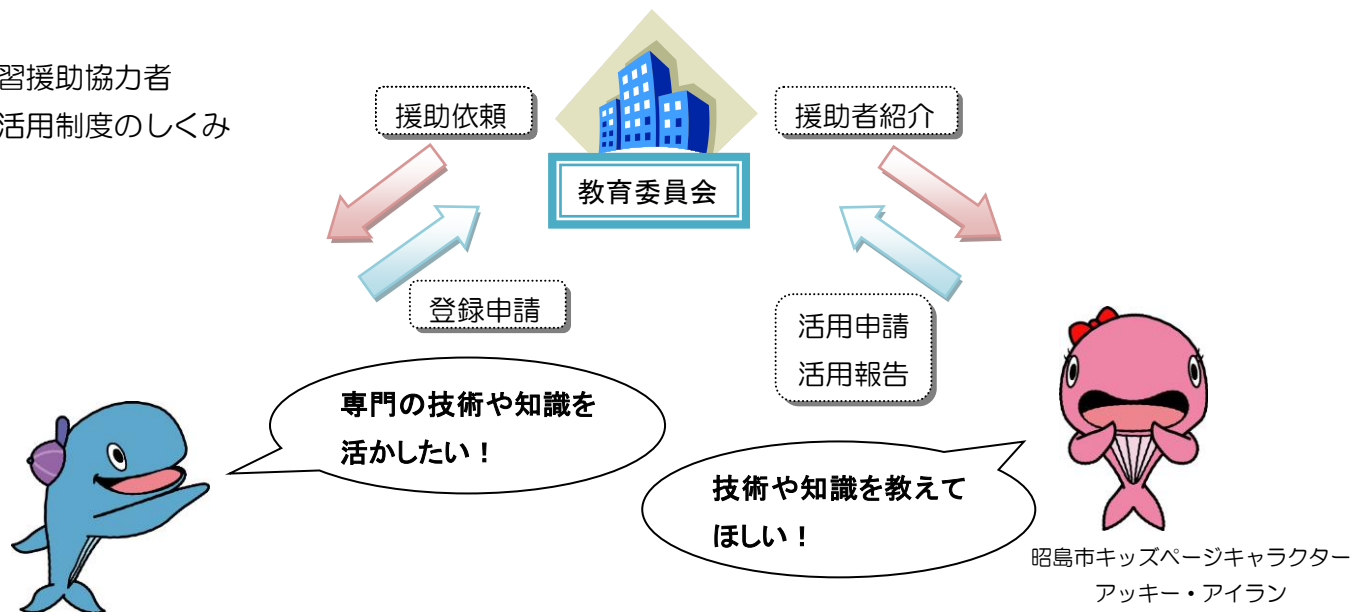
習援助協力者
活用制度のしくみ

援助依頼

教育委員会

援助者紹介

登録申請

活用申請
活用報告

専門の技術や知識を
活かしたい！

技術や知識を教えて
ほしい！

昭島市キッズページキャラクター
アッキー・アイラン